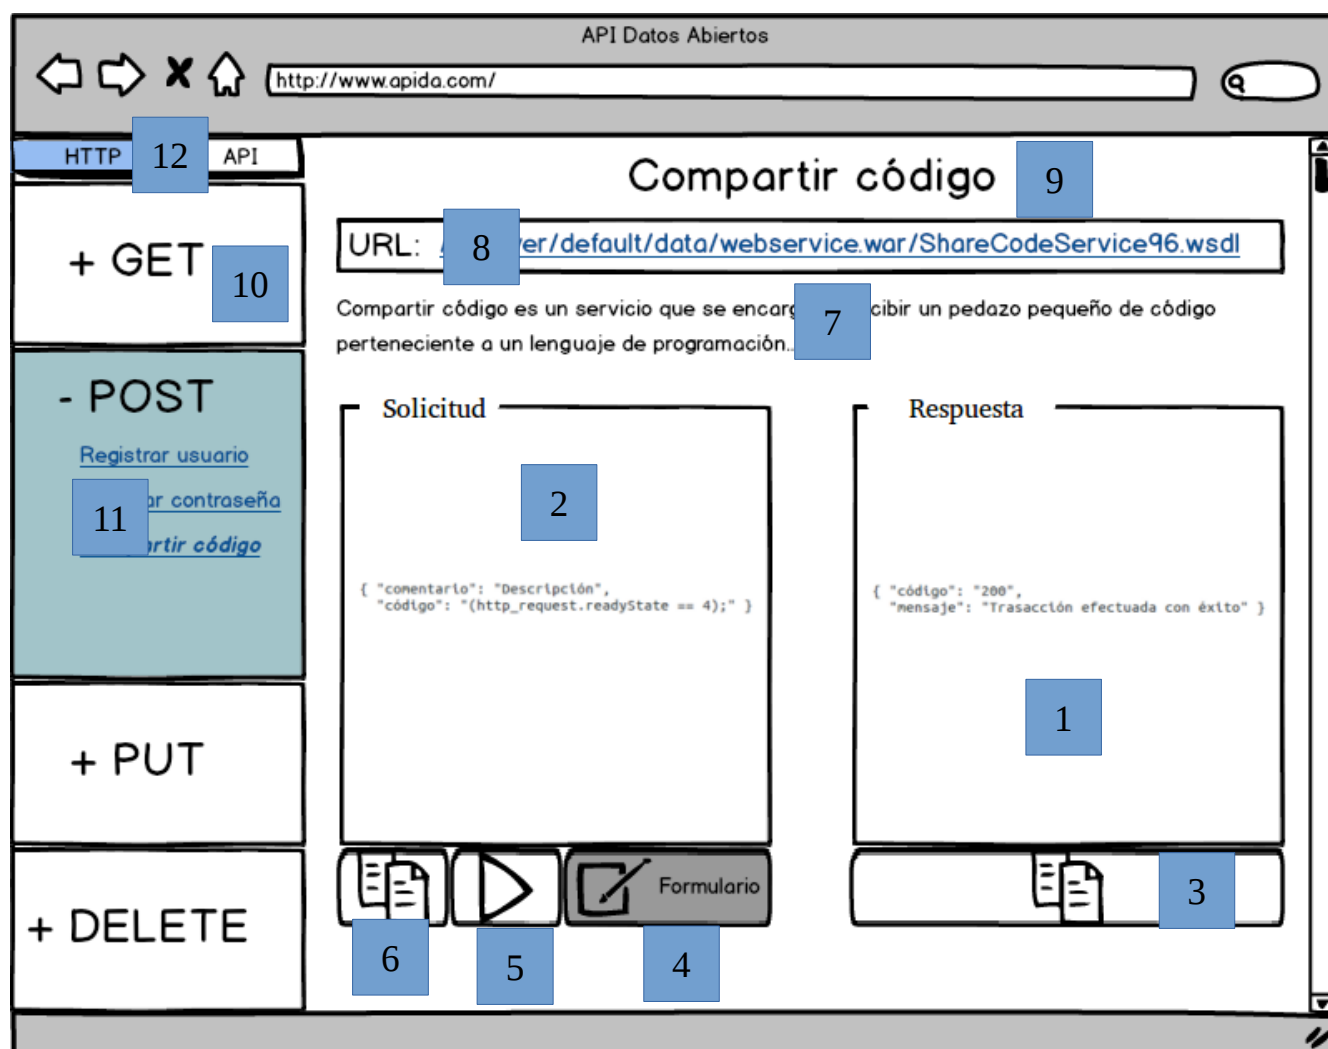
API Datos Abiertos

http://www.apida.com/

HTTP 12 API

+ GET 10

- POST

Registrar usuario

11 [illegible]r contraseña

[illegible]rtir código

+ PUT

+ DELETE

Compartir código 9

URL: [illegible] 8 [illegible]er/default/data/webservice.war/ShareCodeService96.wsdl

Compartir código es un servicio que se encar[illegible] 7 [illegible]cibir un pedazo pequeño de código perteneciente a un lenguaje de programación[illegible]

Solicitud

2

{ "comentario": "Descripción", "código": "(http_request.readyState == 4);" }

Respuesta

{ "código": "200", "mensaje": "Trasacción efectuada con éxito" }

1

Formulario

3

6

5

4